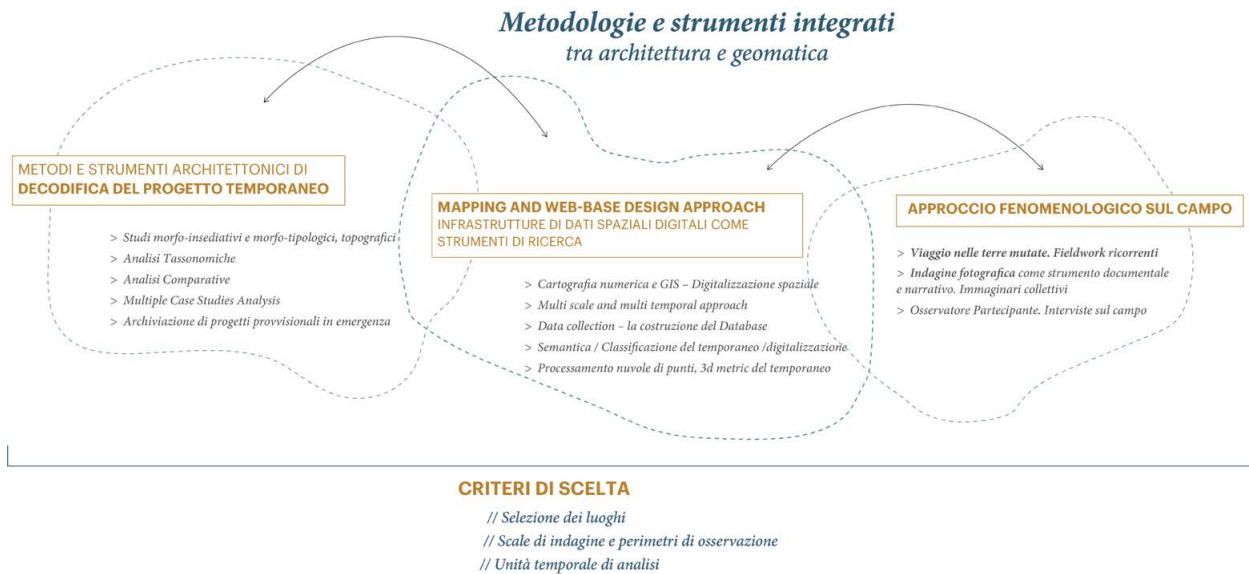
Metodologie e strumenti integrati
tra architettura e geomatica

METODI E STRUMENTI ARCHITETTONICI DI
DECODIFICA DEL PROGETTO TEMPORANEO

> Studi morfo-insediativi e morfo-tipologici, topografici
> Analisi Tassonomiche
> Analisi Comparative
> Multiple Case Studies Analysis
> Archiviazione di progetti provvisionali in emergenza

MAPPING AND WEB-BASE DESIGN APPROACH
INFRASTRUTTURE DI DATI SPAZIALI DIGITALI COME STRUMENTI DI RICERCA

> Cartografia numerica e GIS – Digitalizzazione spaziale
> Multi scale and multi temporal approach
> Data collection – la costruzione del Database
> Semantica / Classificazione del temporaneo /digitalizzazione
> Processamento nuvole di punti, 3d metric del temporaneo

APPROCCIO FENOMENOLOGICO SUL CAMPO

> Viaggio nelle terre mutate. Fieldwork ricorrenti
> Indagine fotografica come strumento documentale e narrativo. Immaginari collettivi
> Osservatore Partecipante. Interviste sul campo

CRITERI DI SCELTA
// Selezione dei luoghi
// Scale di indagine e perimetri di osservazione
// Unità temporale di analisi